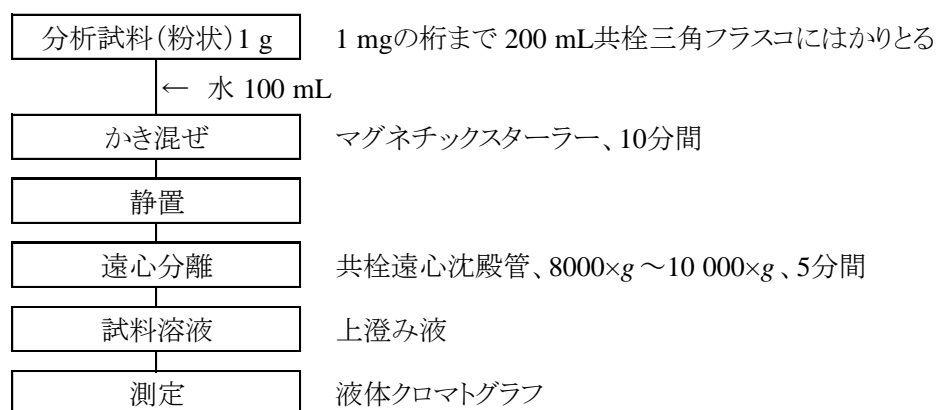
分析試料(粉状)1 g

1 mgの桁まで 200 mL共栓三角フラスコにはかりとる

← 水 100 mL

かき混ぜ

マグネチックスターラー、10分間

静置

遠心分離

共栓遠心沈殿管、8000×$g$ ～10 000×$g$ 、5分間

試料溶液

上澄み液

測定

液体クロマトグラフ